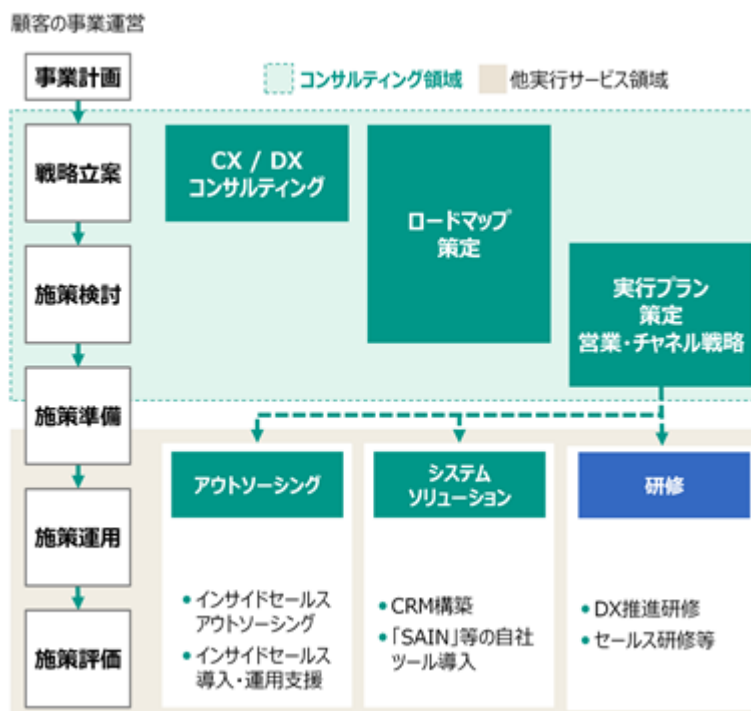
顧客の事業運営

事業計画

コンサルティング領域

他実行サービス領域

戦略立案

CX / DX コンサルティング

ロードマップ策定

施策検討

実行プラン策定 営業・チャネル戦略

施策準備

アウトソーシング

システムソリューション

研修

施策運用

• インサイドセールスアウトソーシング
• インサイドセールス導入・運用支援

• CRM構築
• 「SAIN」等の自社ツール導入

• DX推進研修
• セールス研修等

施策評価